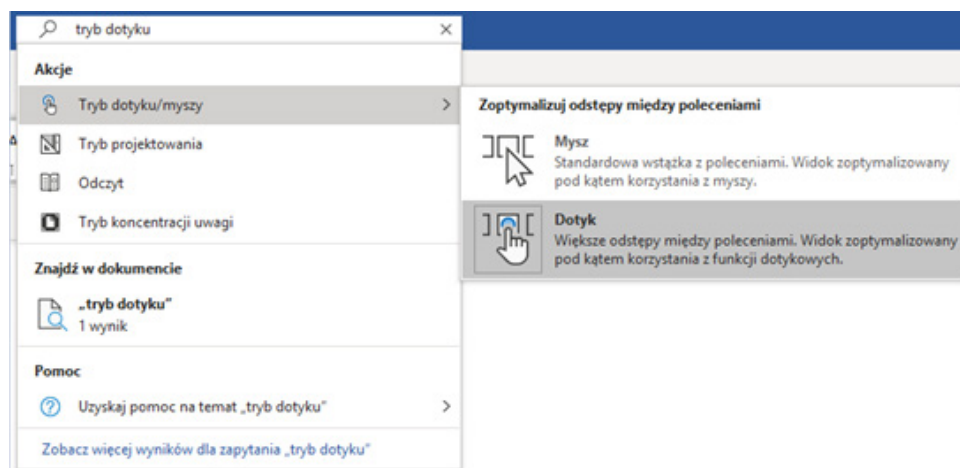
tryb dotyku

Akcje

Tryb dotyku/myszy

Tryb projektowania

Odczyt

Tryb koncentracji uwagi

Znajdź w dokumencie

„tryb dotyku”
1 wynik

Pomoc

Uzyskaj pomoc na temat „tryb dotyku”

Zobacz więcej wyników dla zapytania „tryb dotyku”

Zoptymalizuj odstępy między poleceniami

Mysz
Standardowa wstążka z poleceniami. Widok zoptymalizowany pod kątem korzystania z myszy.

Dotyk
Większe odstępy między poleceniami. Widok zoptymalizowany pod kątem korzystania z funkcji dotykowych.